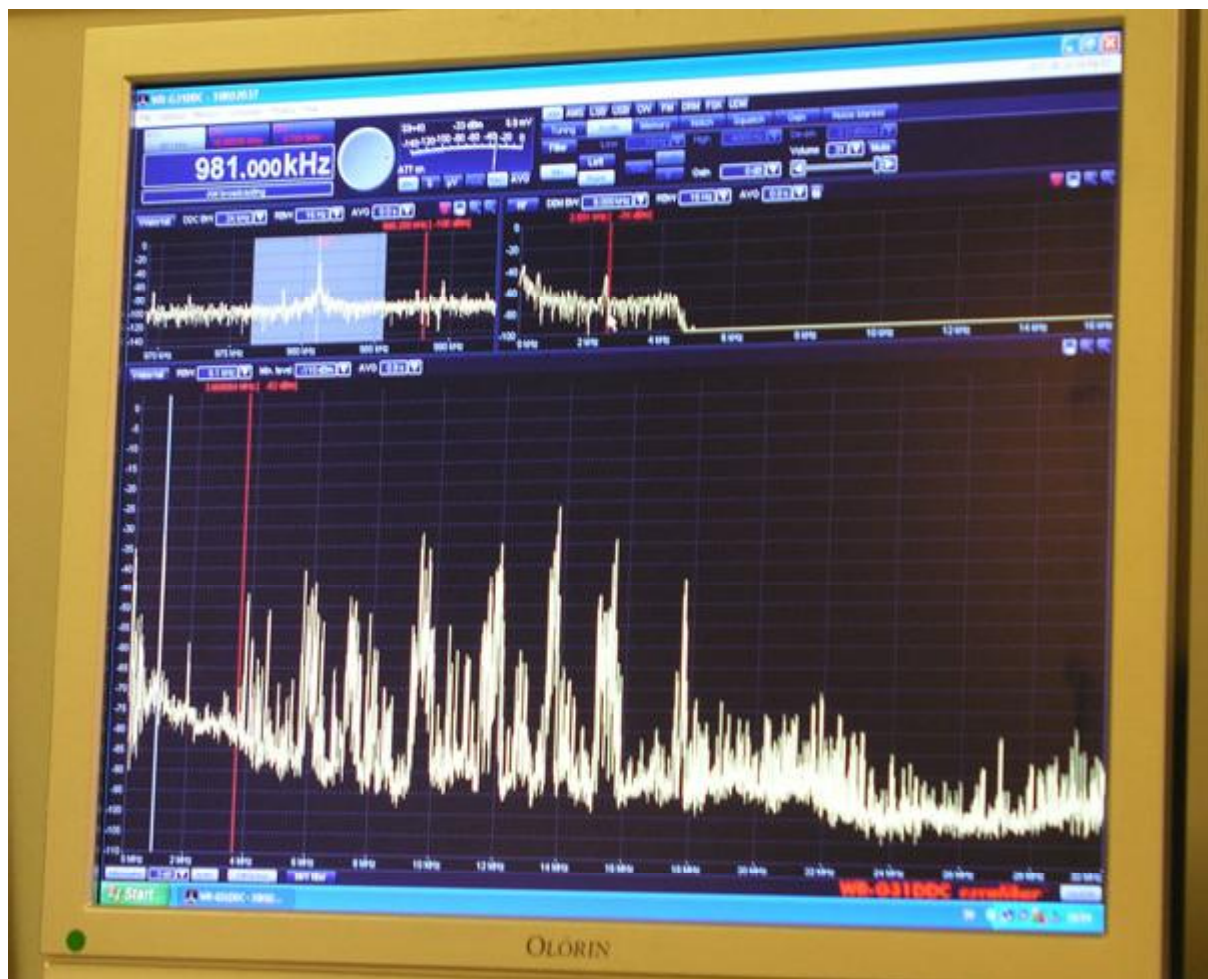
981.000kHz

AM LSB USB CW FM DRM FSK UDM

Tuning Memory Notch Squelch

Filter

Left

Volume Mute

Gain

Waterfall DDC BW RBW AVG

IF DEM BW RBW AVG

-20
-40
-60
-80
-100
-120
-140

970 kHz 975 kHz 980 kHz 985 kHz 990 kHz

0 kHz 2 kHz 4 kHz 6 kHz 8 kHz 10 kHz 12 kHz 14 kHz 16 kHz

Waterfall RBW Min. level AVG

0 kHz 2 kHz 4 kHz 6 kHz 8 kHz 10 kHz 12 kHz 14 kHz 16 kHz 18 kHz 20 kHz 22 kHz 24 kHz 26 kHz 28 kHz 30 kHz

WR-G31DDC excalibur

Start

OLORIN